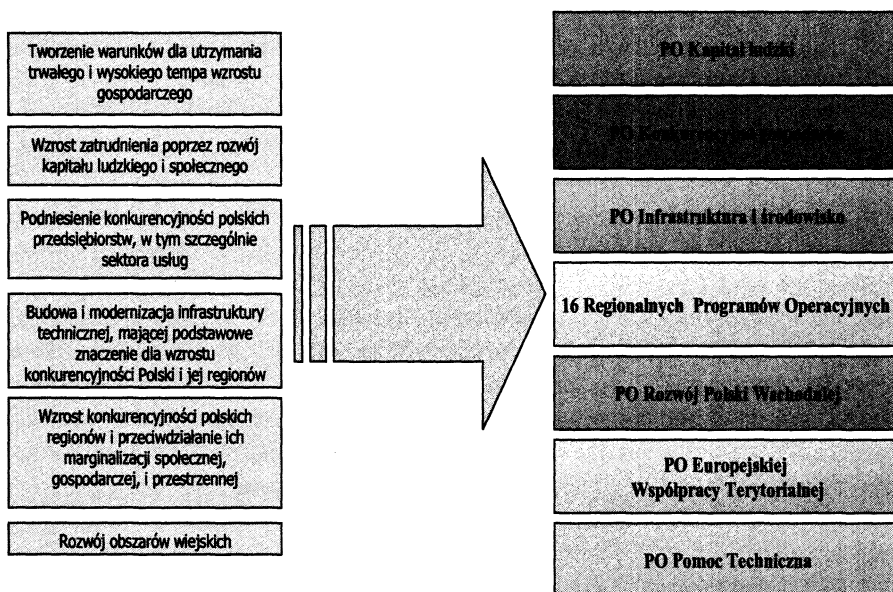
Tworzenie warunków dla utrzymania trwałego i wysokiego tempa wzrostu gospodarczego

Wzrost zatrudnienia poprzez rozwój kapitału ludzkiego i społecznego

Podniesienie konkurencyjności polskich przedsiębiorstw, w tym szczególnie sektora usług

Budowa i modernizacja infrastruktury technicznej, mającej podstawowe znaczenie dla wzrostu konkurencyjności Polski i jej regionów

Wzrost konkurencyjności polskich regionów i przeciwdziałanie ich marginalizacji społecznej, gospodarczej, i przestrzennej

Rozwój obszarów wiejskich

PO Kapitał ludzki

PO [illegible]

PO Infrastruktura i środowisko

16 Regionalnych Programów Operacyjnych

PO Rozwój Polski Wschodniej

PO Europejskiej Współpracy Terytorialnej

PO Pomoc Techniczna